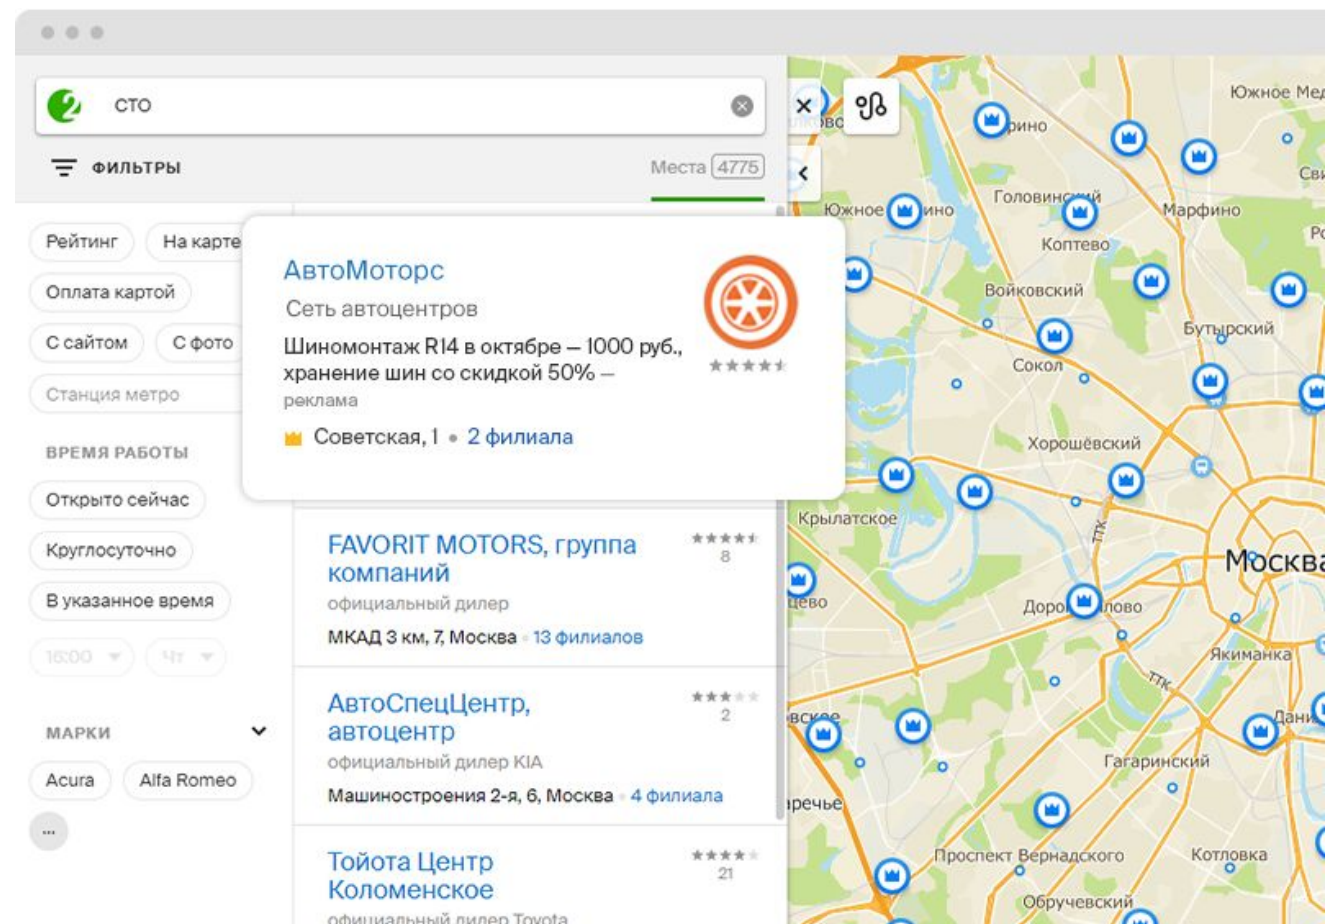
СТО

ФИЛЬТРЫ

Места 4775

Рейтинг

На карте

Оплата картой

С сайтом

С фото

Станция метро

ВРЕМЯ РАБОТЫ

Открыто сейчас

Круглосуточно

В указанное время

16:00

Чт

МАРКИ

Acura

Alfa Romeo

...

АвтоМоторс

Сеть автоцентров

Шиномонтаж R14 в октябре — 1000 руб., хранение шин со скидкой 50% — реклама

Советская, 1 • 2 филиала

FAVORIT MOTORS, группа компаний

8

официальный дилер

МКАД 3 км, 7, Москва • 13 филиалов

АвтоСпецЦентр, автоцентр

2

официальный дилер KIA

Машиностроения 2-я, 6, Москва • 4 филиала

Тойота Центр Коломенское

21

официальный дилер Toyota

Южное Медведково

Свиблово

Южное Тушино

Головинский

Марфино

Коптево

Войковский

Бутырский

Сокол

Хорошёвский

Крылатское

ТТК

Москва

Дорогомилово

Якиманка

Даниловский

Гагаринский

Проспект Вернадского

Котловка

Обручевский